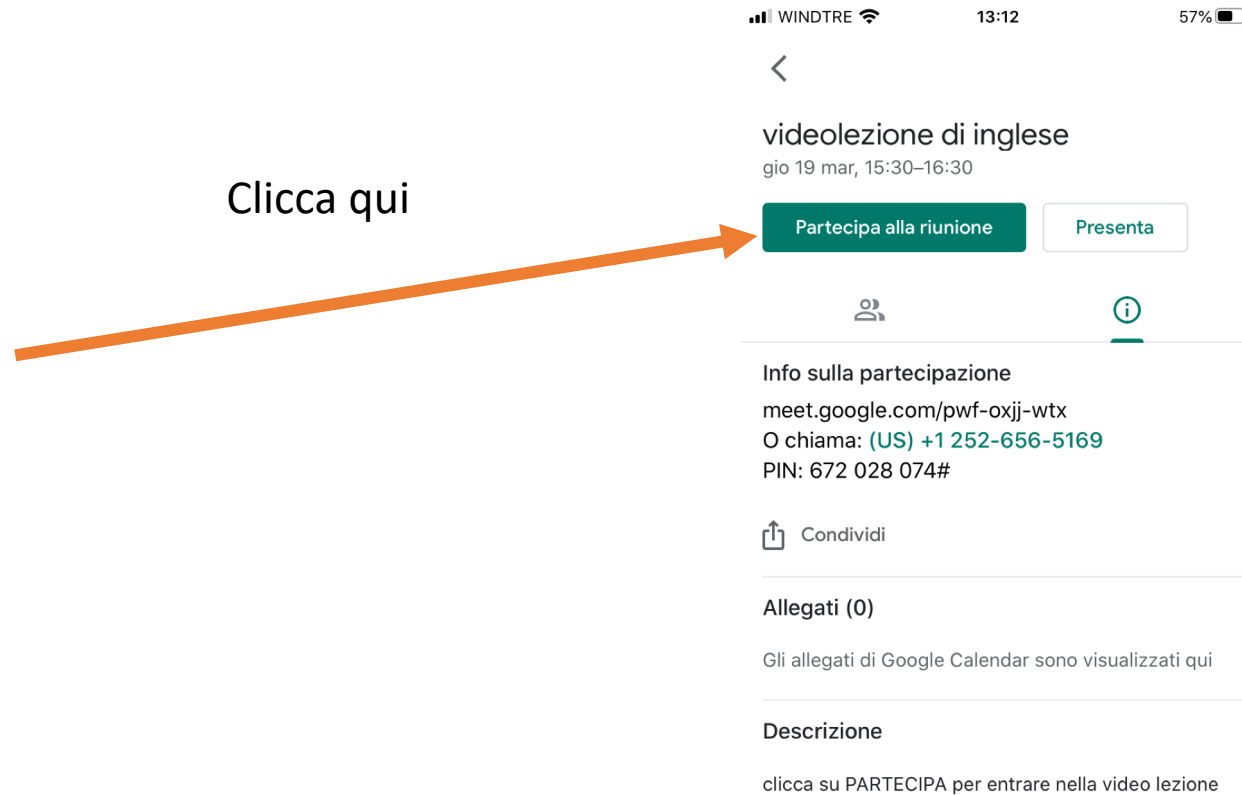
Clicca qui

WINDTRE 13:12 57%

videolezione di inglese
gio 19 mar, 15:30–16:30

Partecipa alla riunione
Presenta

Info sulla partecipazione
meet.google.com/pwf-oxjj-wtx
O chiama: (US) +1 252-656-5169
PIN: 672 028 074#

Condividi

Allegati (0)

Gli allegati di Google Calendar sono visualizzati qui

Descrizione

clicca su PARTECIPA per entrare nella video lezione